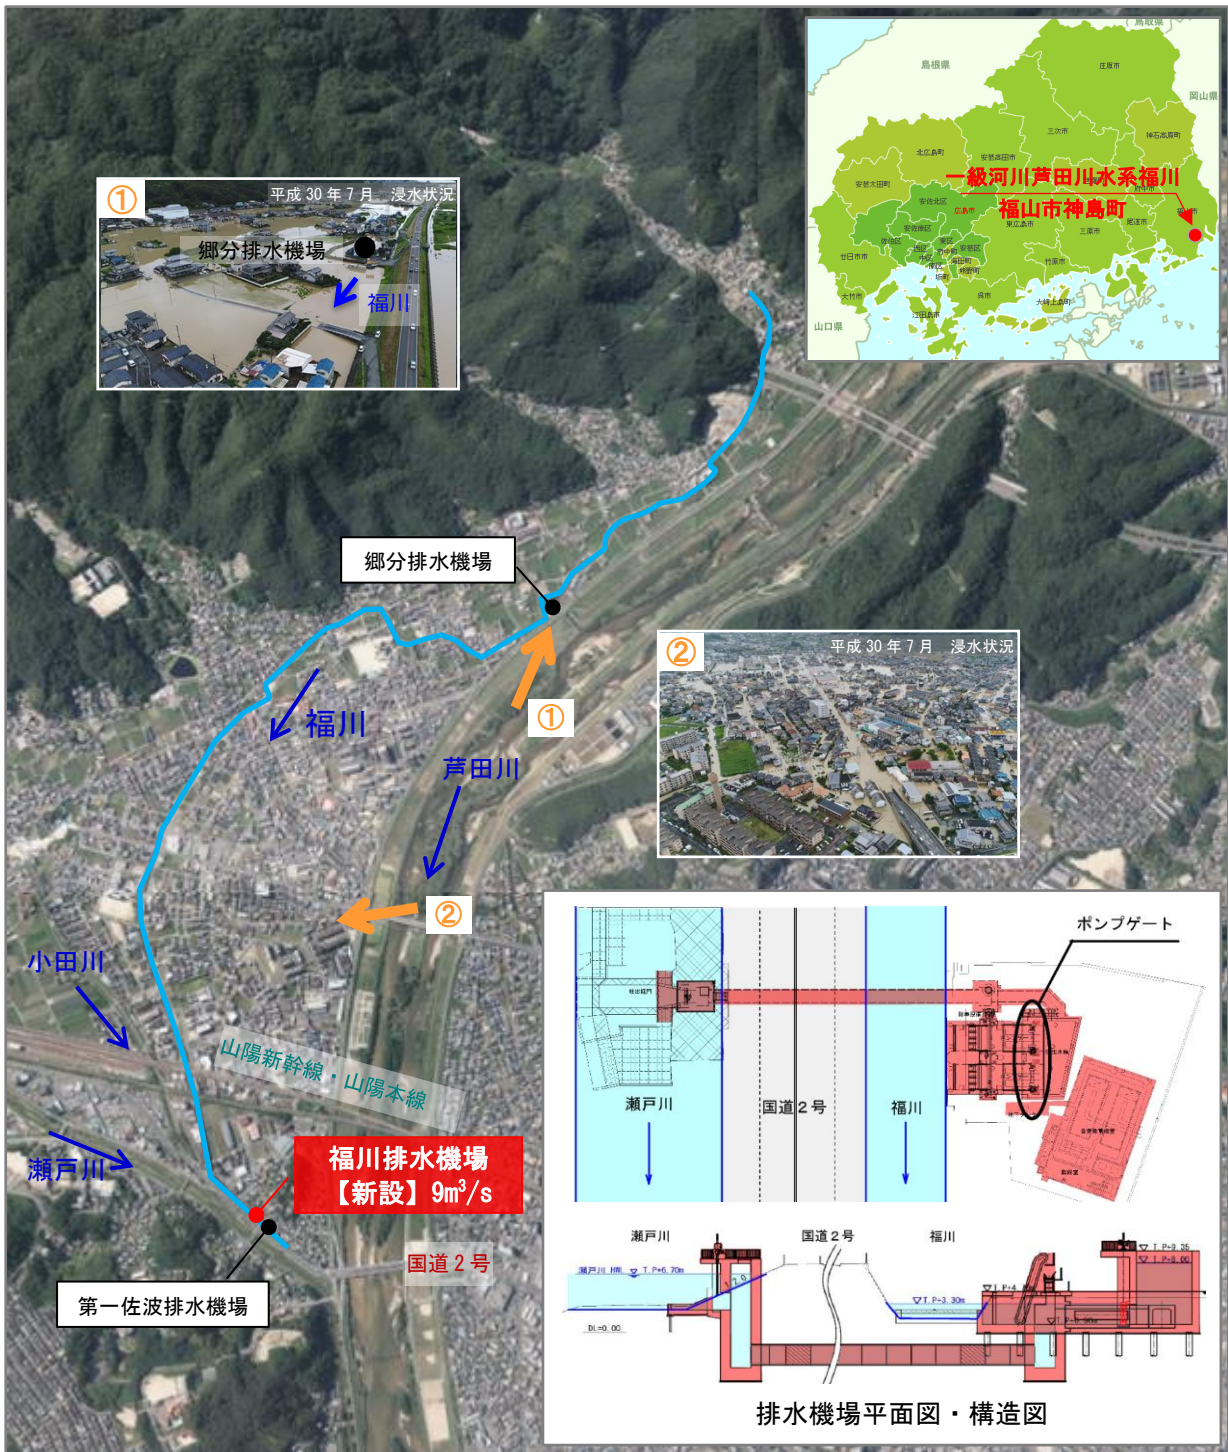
①
平成 30 年 7 月　浸水状況
郷分排水機場
福川

鳥取県
島根県
岡山県
庄原市
三次市
神石高原町
北広島町
安芸高田市
安芸太田町
府中市
一級河川芦田川水系福川
福山市神島町
安佐北区
広島市
東広島市
三原市
尾道市
廿日市市
竹原市
大竹市
呉市
江田島市
大崎上島町
山口県

郷分排水機場
②
平成 30 年 7 月　浸水状況
①
福川
芦田川
②
小田川
山陽新幹線・山陽本線
瀬戸川
福川排水機場
【新設】$9m^3/s$
第一佐波排水機場
国道２号

ポンプゲート
瀬戸川
国道２号
福川
瀬戸川
国道２号
福川
排水機場平面図・構造図